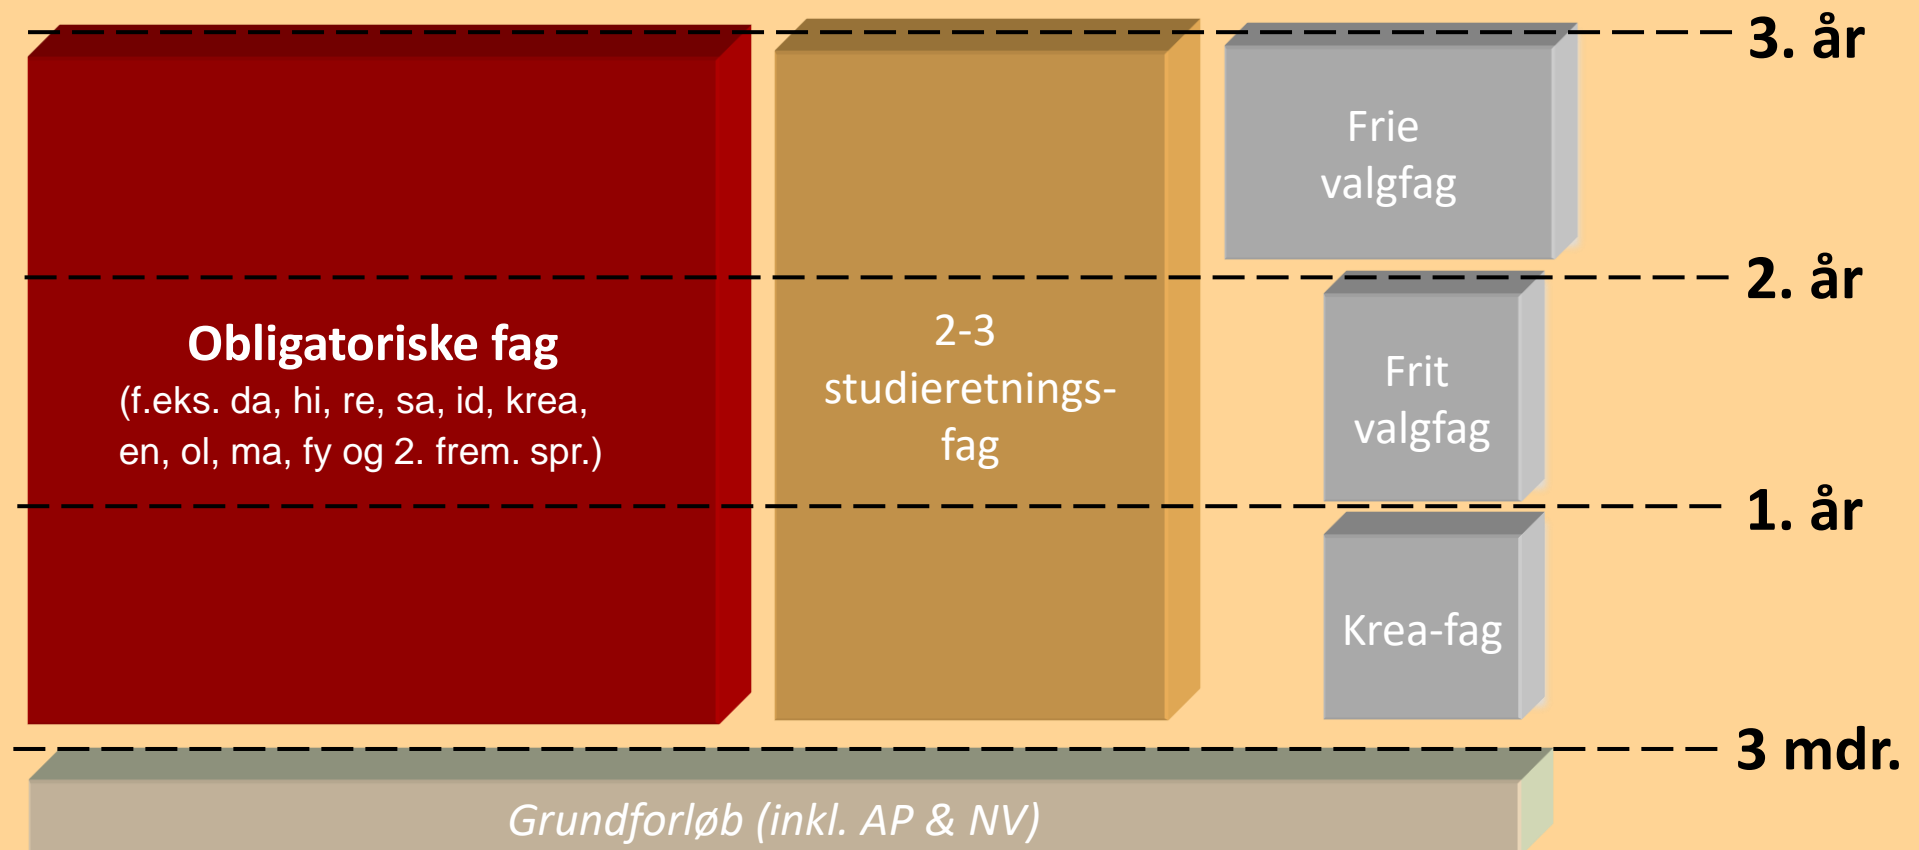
3. år

Frie valgfag

2. år

Obligatoriske fag
(f.eks. da, hi, re, sa, id, krea, en, ol, ma, fy og 2. frem. spr.)

2-3 studieretningsfag

Frit valgfag

1. år

Krea-fag

3 mdr.

Grundforløb (inkl. AP & NV)